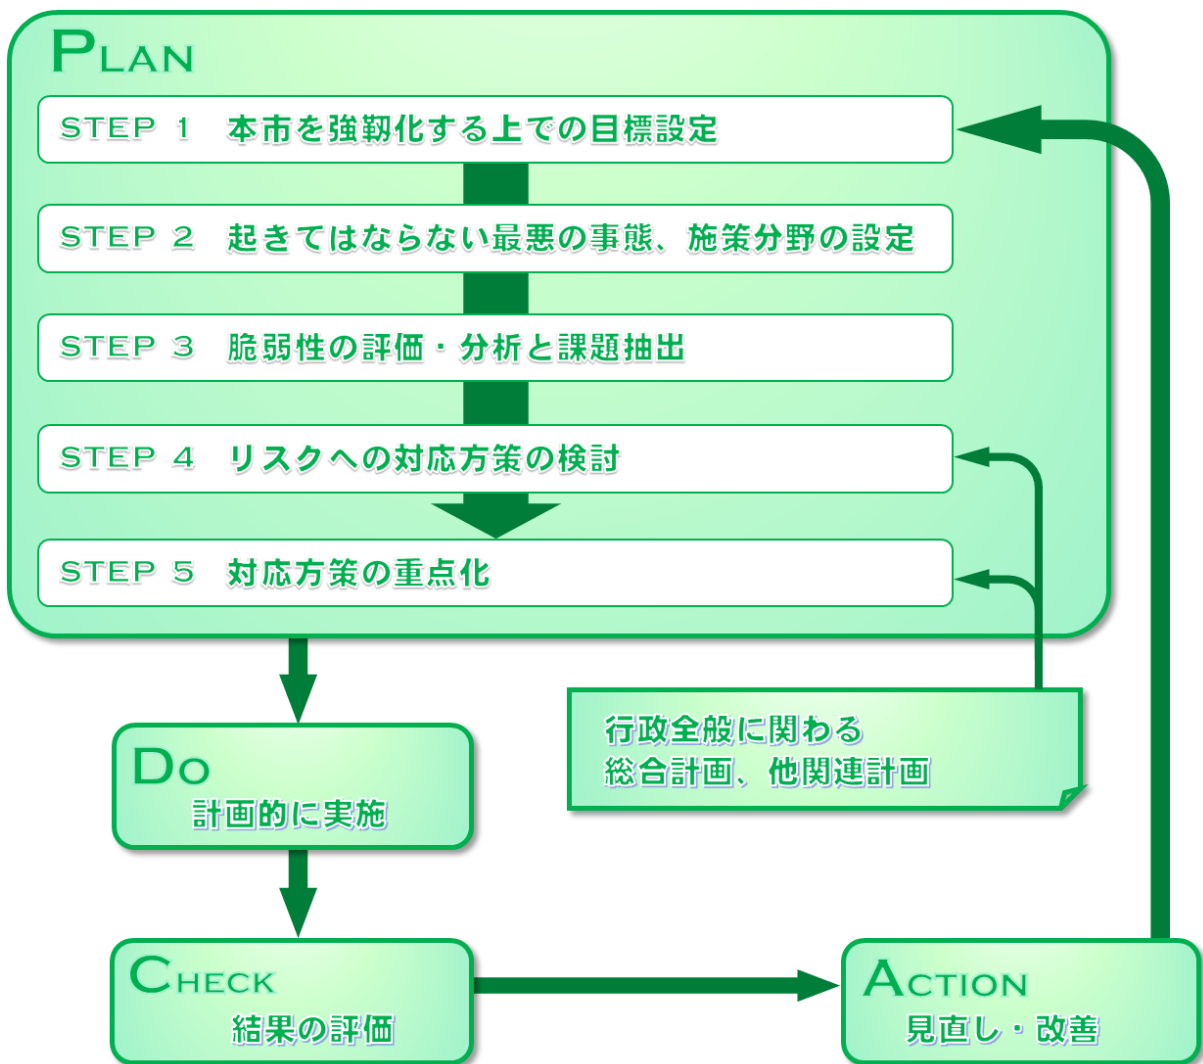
PLAN

STEP 1 本市を強靭化する上での目標設定

STEP 2 起きてはならない最悪の事態、施策分野の設定

STEP 3 脆弱性の評価・分析と課題抽出

STEP 4 リスクへの対応方策の検討

STEP 5 対応方策の重点化

行政全般に関わる
総合計画、他関連計画

DO
計画的に実施

CHECK
結果の評価

ACTION
見直し・改善